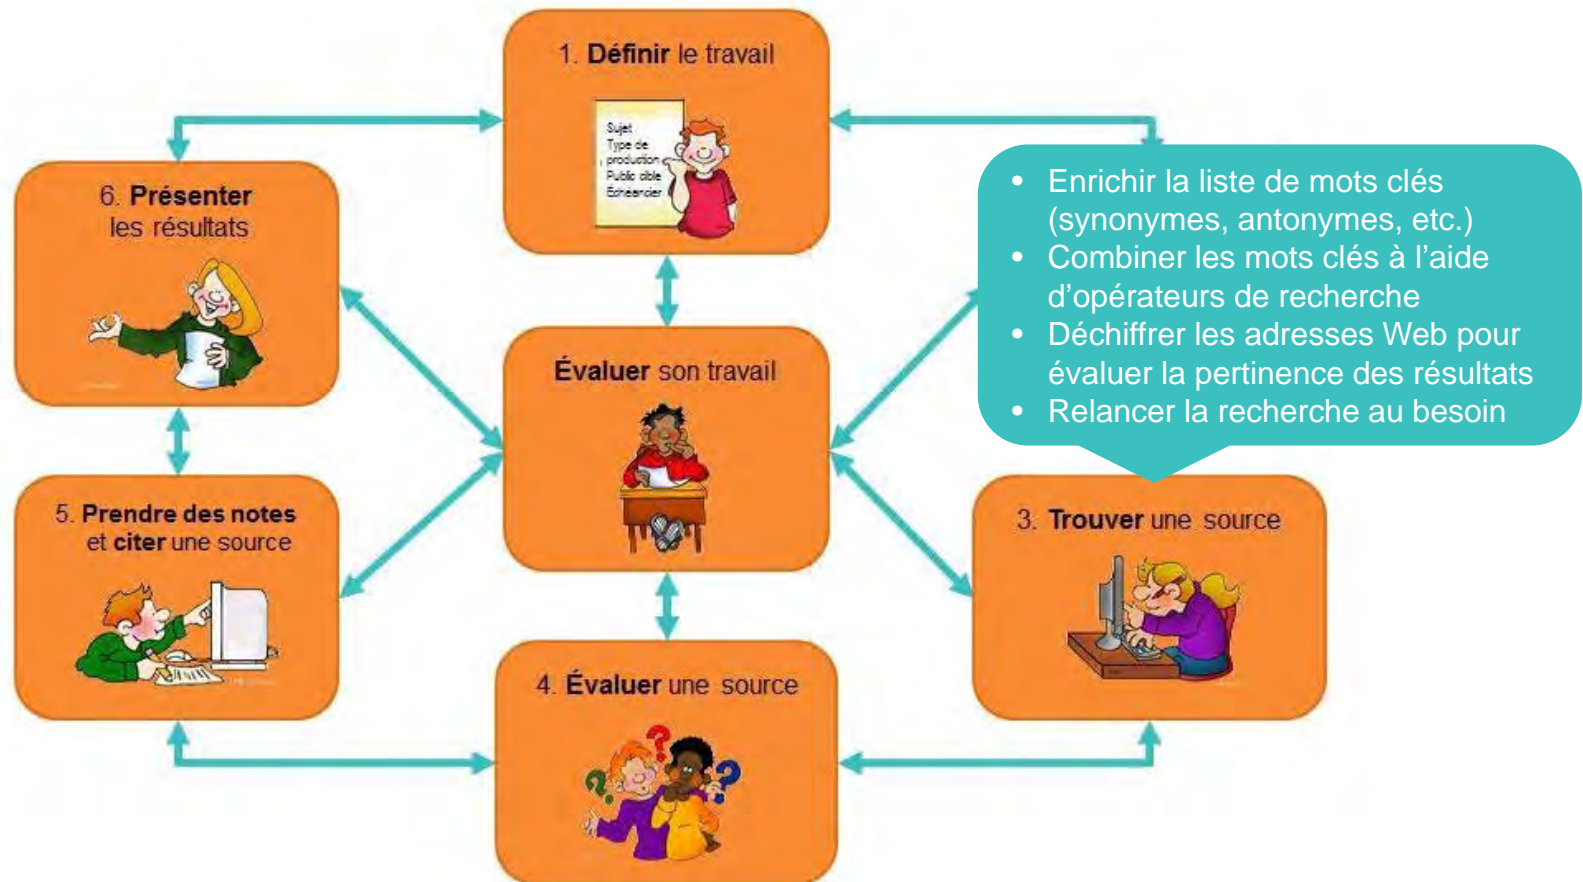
1. **Définir** le travail

Sujet
Type de production
Public cible
Échéancier

6. **Présenter** les résultats

- Enrichir la liste de mots clés (synonymes, antonymes, etc.)
- Combiner les mots clés à l'aide d'opérateurs de recherche
- Déchiffrer les adresses Web pour évaluer la pertinence des résultats
- Relancer la recherche au besoin

**Évaluer** son travail

5. **Prendre des notes** et **citer** une source

3. **Trouver** une source

4. **Évaluer** une source